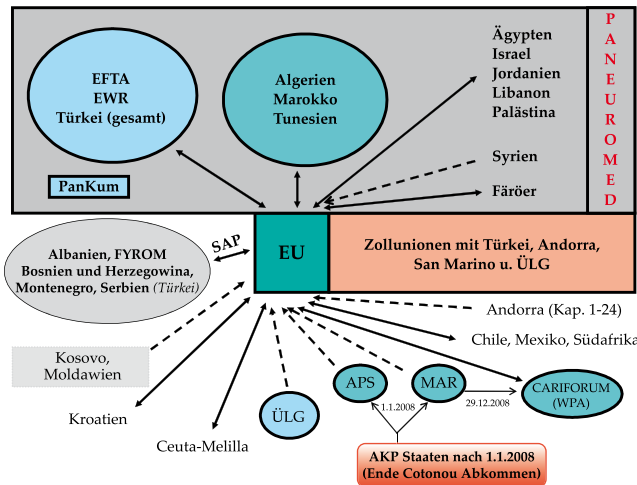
EFTA
EWR
Türkei (gesamt)

Algerien
Marokko
Tunesien

Ägypten
Israel
Jordanien
Libanon
Palästina

Syrien

Färöer

P
A
N
E
U
R
O
M
E
D

PanKum

Albanien, FYROM
Bosnien und Herzegowina,
Montenegro, Serbien (Türkei)

SAP

EU

Zollunionen mit Türkei, Andorra,
San Marino u. ÜLG

Andorra (Kap. 1-24)

Chile, Mexiko, Südafrika

Kosovo,
Moldawien

Kroatien

Ceuta-Melilla

ÜLG

APS

MAR

CARIFORUM
(WPA)

1.1.2008

29.12.2008

AKP Staaten nach 1.1.2008
(Ende Cotonou Abkommen)